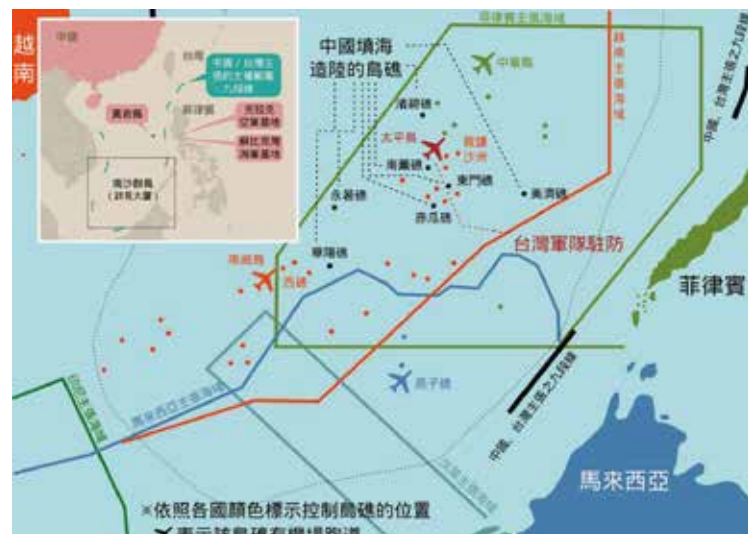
越南
中國
台灣
中國／台灣主張的主權範圍－九段線
菲律賓
黃岩島
克拉克空軍基地
蘇比克灣海軍基地
南沙群島（詳見大圖）

菲律賓主張海域
越南主張海域
中國填海造陸的島礁
中業島
渚碧礁
太平島
敦謙沙洲
南薰礁
東門礁
美濟礁
永暑礁
赤瓜礁
華陽礁
台灣軍隊駐防
南威島
西礁
菲律賓
彈丸礁
中國、台灣主張之九段線
中國、台灣主張之九段線
馬來西亞主張海域
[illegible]
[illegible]
馬來西亞
※依照各國顏色標示控制島礁的位置
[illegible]